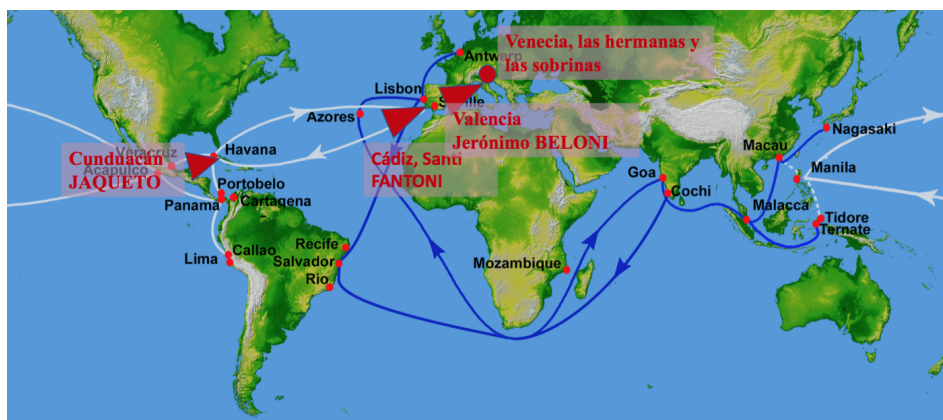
Antwerp
Venecia, las hermanas y las sobrinas
Lisbon
Seville
Azores
Valencia
Jerónimo BELONI
Cádiz, Santi FANTONI
Veracruz
Acapulco
Cunduacán JAQUETO
Havana
Portobelo
Panama
Cartagena
Callao
Lima
Recife
Salvador
Rio
Mozambique
Goa
Cochi
Macau
Nagasaki
Manila
Malacca
Tidore
Ternate